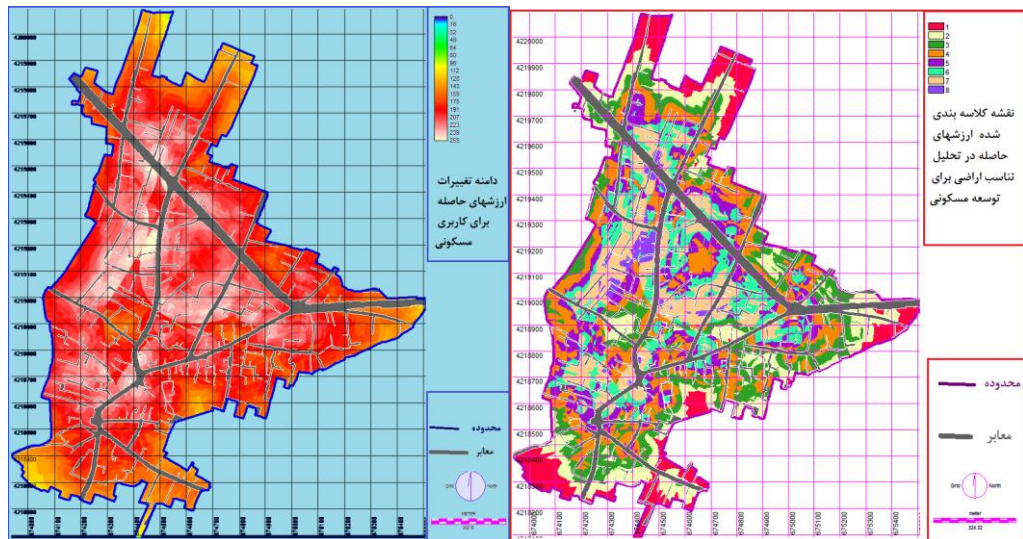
0
16
32
48
64
80
96
112
128
143
159
175
191
207
223
239
255

دامنه تغییرات ارزشهای حاصله برای کاربری مسکونی

محدوده
معابر

4220000
4219900
4219800
4219700
4219600
4219500
4219400
4219300
4219200
4219100
4219000
4218900
4218800
4218700
4218600
4218500
4218400
4218300

1
2
3
4
5
6
7
8

تقشه کلاسه بندی شده ارزشهای حاصله در تحلیل تناسب اراضی برای توسعه مسکونی

محدوده
معابر

674000
674100
674200
674300
674400
674500
674600
674700
674800
674900
675000
675100
675200
675300
675400

Grid
North
meter
324.52